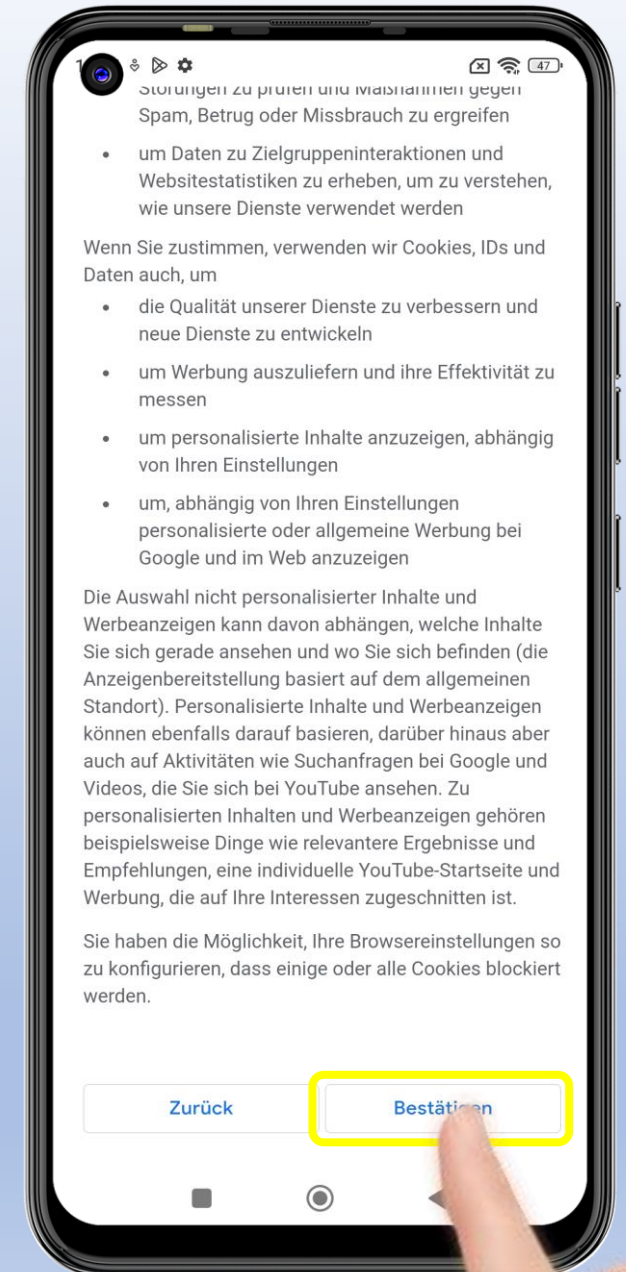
47

Störungen zu prüfen und Maßnahmen gegen Spam, Betrug oder Missbrauch zu ergreifen

- um Daten zu Zielgruppeninteraktionen und Websitestatistiken zu erheben, um zu verstehen, wie unsere Dienste verwendet werden

Wenn Sie zustimmen, verwenden wir Cookies, IDs und Daten auch, um

- die Qualität unserer Dienste zu verbessern und neue Dienste zu entwickeln
- um Werbung auszuliefern und ihre Effektivität zu messen
- um personalisierte Inhalte anzuzeigen, abhängig von Ihren Einstellungen
- um, abhängig von Ihren Einstellungen personalisierte oder allgemeine Werbung bei Google und im Web anzuzeigen

Die Auswahl nicht personalisierter Inhalte und Werbeanzeigen kann davon abhängen, welche Inhalte Sie sich gerade ansehen und wo Sie sich befinden (die Anzeigenbereitstellung basiert auf dem allgemeinen Standort). Personalisierte Inhalte und Werbeanzeigen können ebenfalls darauf basieren, darüber hinaus aber auch auf Aktivitäten wie Suchanfragen bei Google und Videos, die Sie sich bei YouTube ansehen. Zu personalisierten Inhalten und Werbeanzeigen gehören beispielsweise Dinge wie relevantere Ergebnisse und Empfehlungen, eine individuelle YouTube-Startseite und Werbung, die auf Ihre Interessen zugeschnitten ist.

Sie haben die Möglichkeit, Ihre Browsereinstellungen so zu konfigurieren, dass einige oder alle Cookies blockiert werden.

Zurück

Bestäti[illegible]en